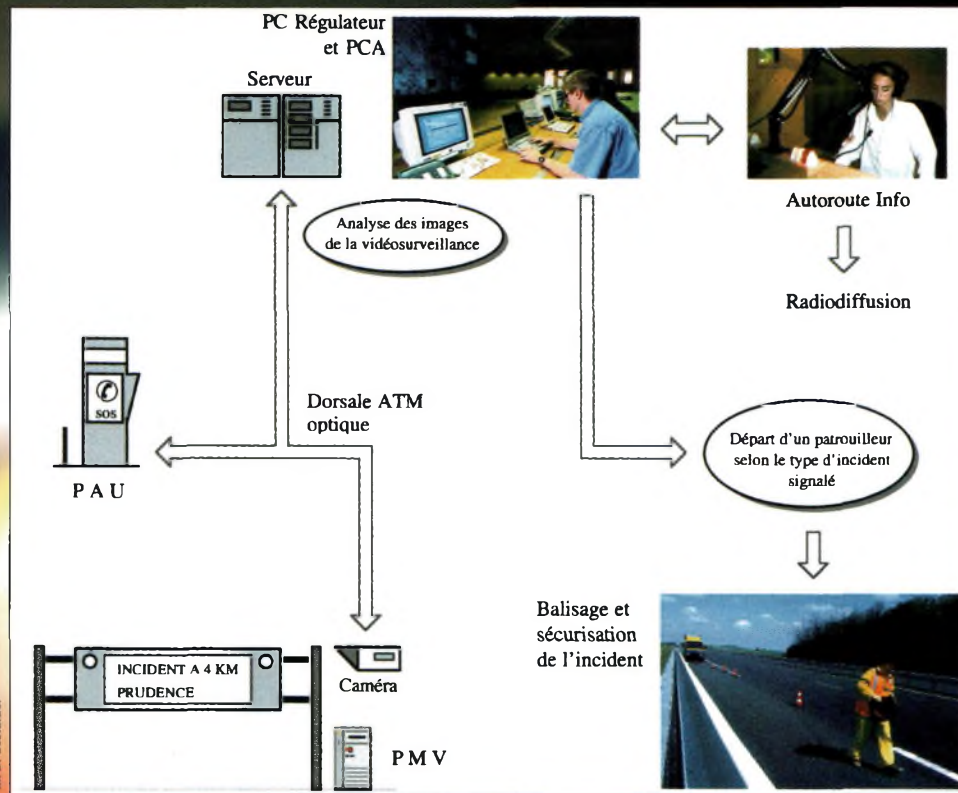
PC Régulateur et PCA

Serveur

Autoroute Info

Radiodiffusion

Analyse des images de la vidéosurveillance

SOS

Dorsale ATM optique

PAU

Départ d'un patrouilleur selon le type d'incident signalé

Balisage et sécurisation de l'incident

INCIDENT A 4 KM
PRUDENCE

Caméra

PMV